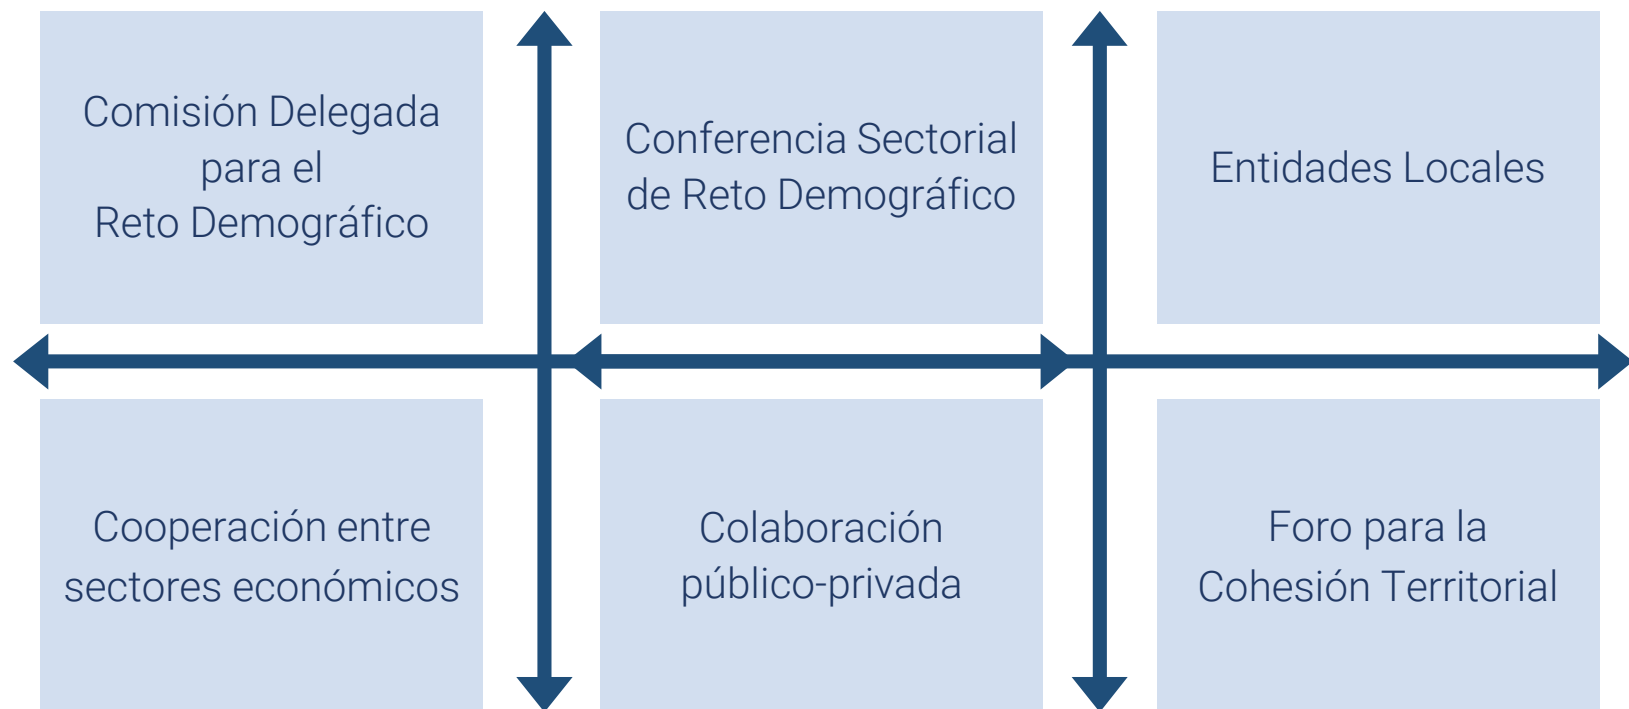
Comisión Delegada para el Reto Demográfico

Conferencia Sectorial de Reto Demográfico

Entidades Locales

Cooperación entre sectores económicos

Colaboración público-privada

Foro para la Cohesión Territorial